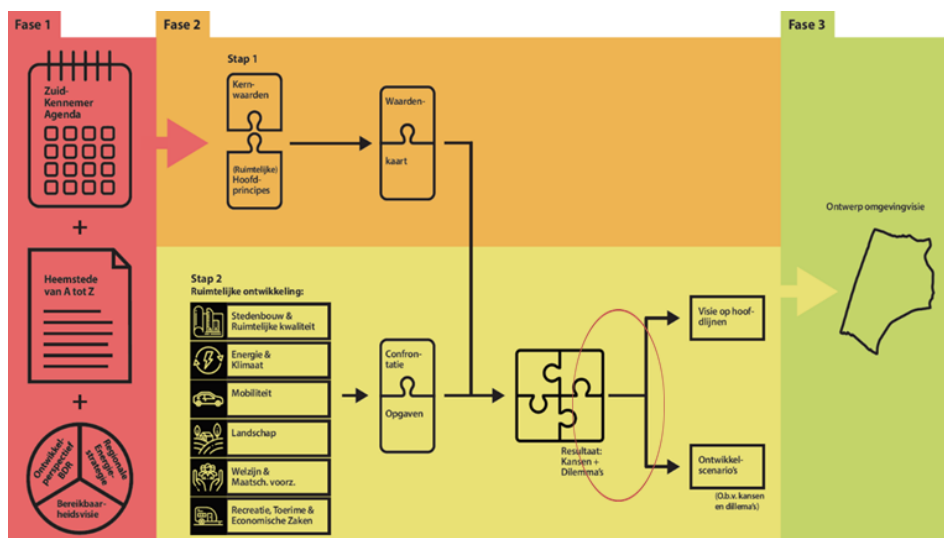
Fase 1

Zuid-Kennemer Agenda

+

Heemstede van A tot Z

+

Ontwikkel-perspectief BDR

Regionale Energie strategie

Bereikbaar-heidsvisie

Fase 2

Stap 1

Kernwaarden

(Ruimtelijke) Hoofdprincipes

Waardenkaart

Stap 2
Ruimtelijke ontwikkeling:

Stedenbouw & Ruimtelijke kwaliteit

Energie & Klimaat

Mobiliteit

Landschap

Welzijn & Maatsch. voorz.

Recreatie, Toerime & Economische Zaken

Confrontatie

Opgaven

Resultaat: Kansen + Dilemma's

Visie op hoofdlijnen

Ontwikkelscenario's

(O.b.v. kansen en dilema's)

Fase 3

Ontwerp omgevingvisie